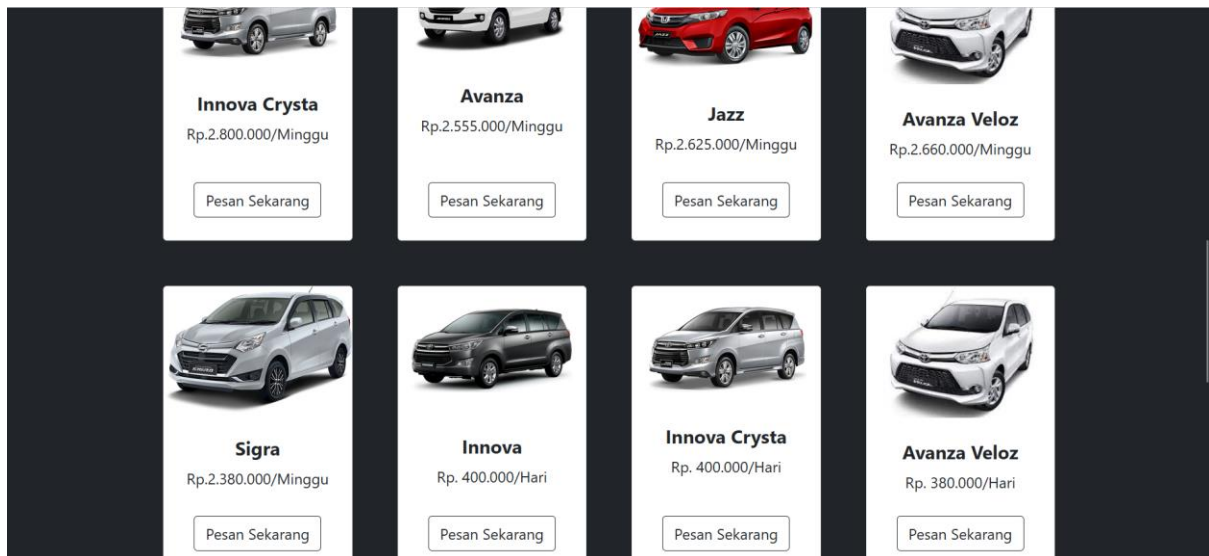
Innova Crysta
Rp.2.800.000/Minggu
Pesan Sekarang

Avanza
Rp.2.555.000/Minggu
Pesan Sekarang

Jazz
Rp.2.625.000/Minggu
Pesan Sekarang

Avanza Veloz
Rp.2.660.000/Minggu
Pesan Sekarang

Sigra
Rp.2.380.000/Minggu
Pesan Sekarang

Innova
Rp. 400.000/Hari
Pesan Sekarang

Innova Crysta
Rp. 400.000/Hari
Pesan Sekarang

Avanza Veloz
Rp. 380.000/Hari
Pesan Sekarang